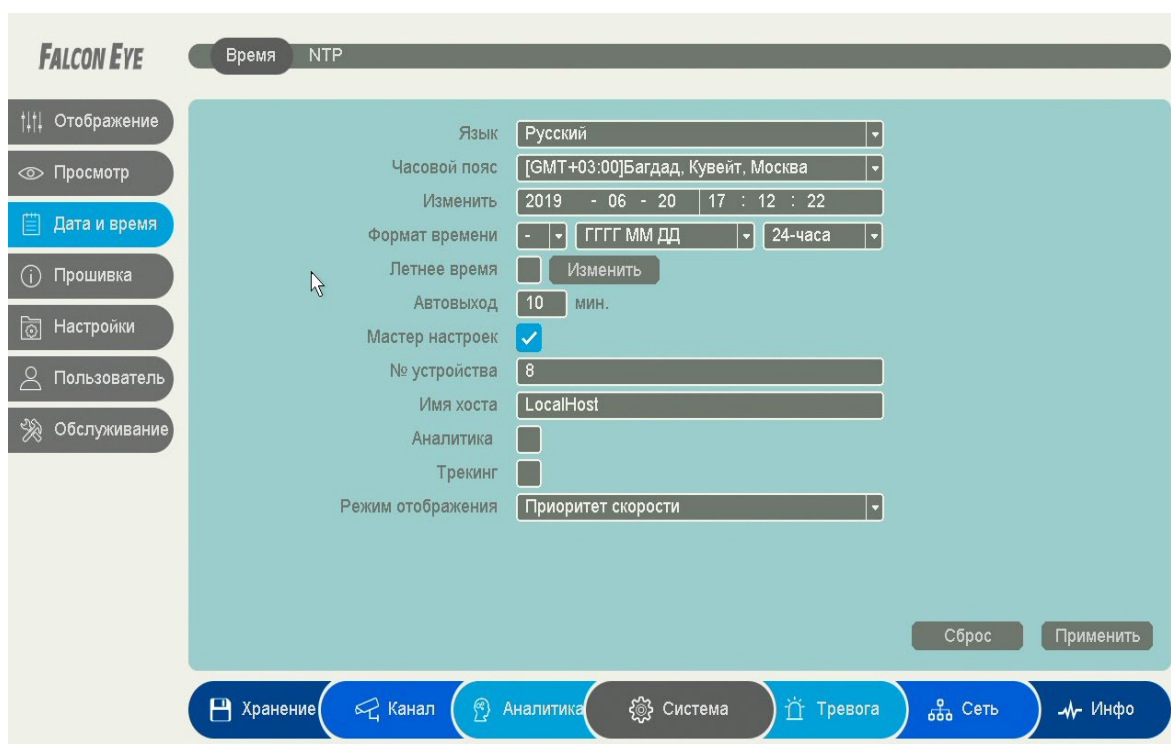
FALCON EYE

Время NTP

Отображение
Просмотр
Дата и время
Прошивка
Настройки
Пользователь
Обслуживание

Язык Русский
Часовой пояс [GMT+03:00]Багдад, Кувейт, Москва
Изменить 2019 - 06 - 20 17 : 12 : 22
Формат времени - ГГГГ ММ ДД 24-часа
Летнее время Изменить
Автовыход 10 мин.
Мастер настроек
№ устройства 8
Имя хоста LocalHost
Аналитика
Трекинг
Режим отображения Приоритет скорости

Сброс Применить

Хранение Канал Аналитика Система Тревога Сеть Инфо